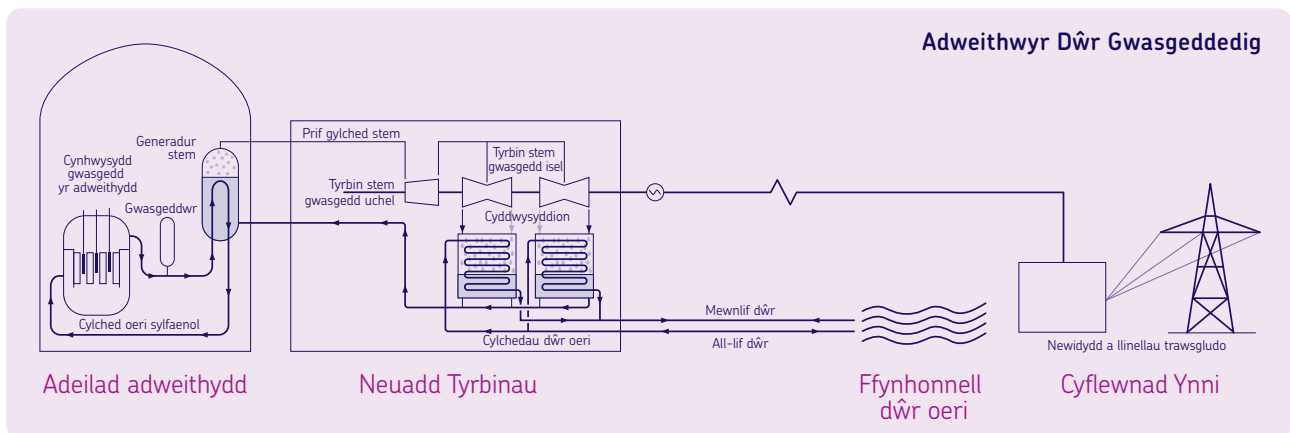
Adweithwyr Dŵr Gwasgeddedig

Generadur stem

Cynhwysydd gwasgedd yr adweithydd

Gwasgeddwr

Cylched oeri sylfaenol

Prif gylched stem

Tyrbin stem gwasgedd isel

Tyrbin stem gwasgedd uchel

Cyddwysyddion

Mewnlif dŵr

All-lif dŵr

Cylchedau dŵr oeri

Newidydd a llinellau trawsgludo

Adeilad adweithydd

Neuadd Tyrbinau

Ffynhonnell dŵr oeri

Cyflewnad Ynni